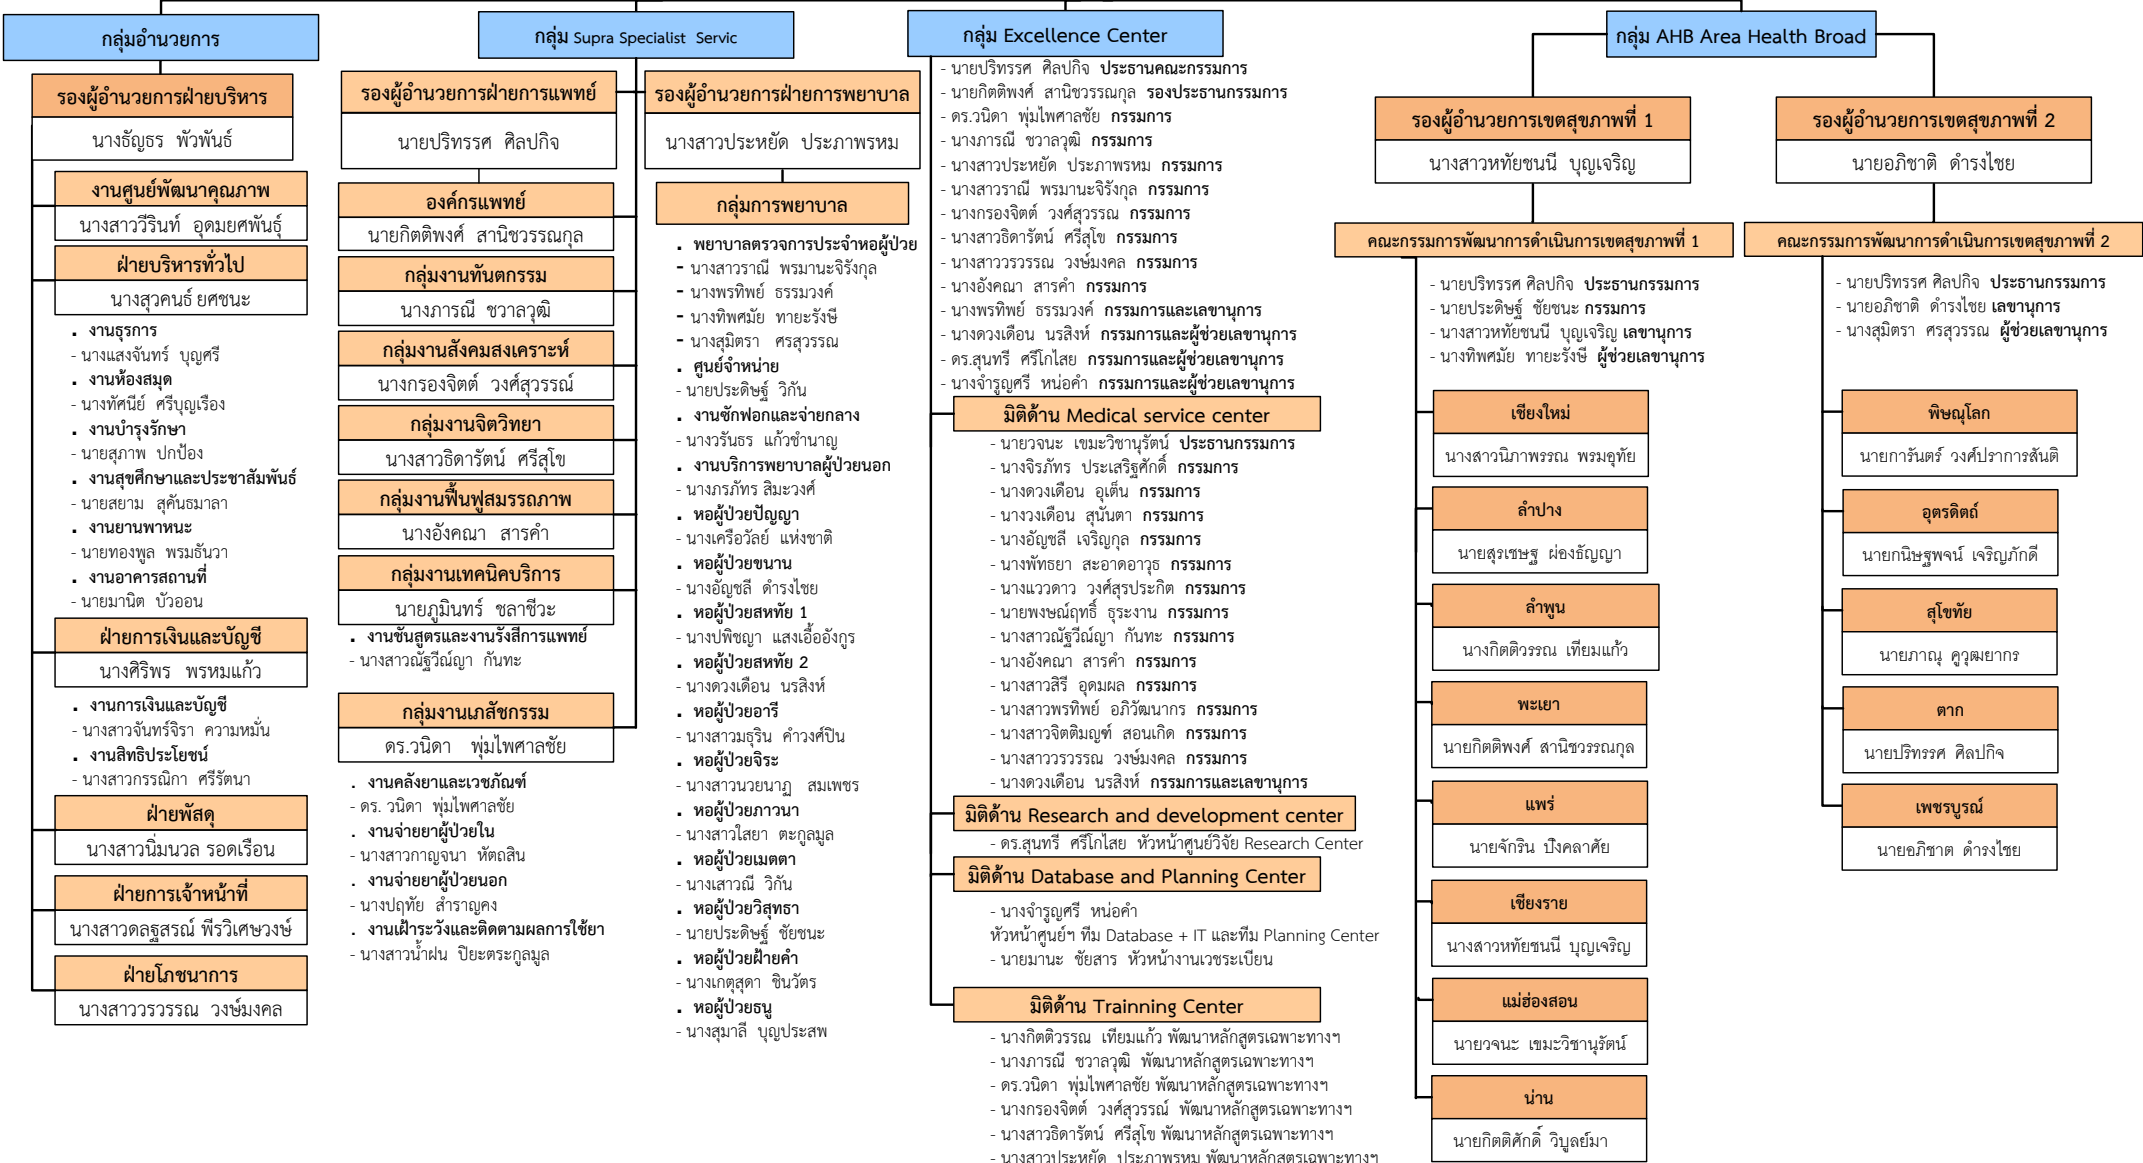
กลุ่มอำนวยการ

รองผู้อำนวยการฝ่ายบริหาร
นางธัญธร พัวพันธ์

งานศูนย์พัฒนาคุณภาพ
นางสาววีรินท์ อุดมยศพันธุ์

ฝ่ายบริหารทั่วไป
นางสุวคนธ์ ยศชนะ

. งานธุรการ
- นางแสงจันทร์ บุญศรี
. งานห้องสมุด
- นางทัศนีย์ ศรีบุญเรือง
. งานบำรุงรักษา
- นายสุภาพ ปกป้อง
. งานสุขศึกษาและประชาสัมพันธ์
- นายสยาม สุคันธมาลา
. งานยานพาหนะ
- นายทองพูล พรมธีนวา
. งานอาคารสถานที่
- นายมานิต บัวออน

ฝ่ายการเงินและบัญชี
นางศิริพร พรหมแก้ว

. งานการเงินและบัญชี
- นางสาวจันทร์จิรา ความหมั่น
. งานสิทธิประโยชน์
- นางสาวกรรณิกา ศรีรัตนา

ฝ่ายพัสดุ
นางสาวนิ่มนวล รอดเรือน

ฝ่ายการเจ้าหน้าที่
นางสาวดลฐสรณ์ พีรวิเศษวงษ์

ฝ่ายโภชนาการ
นางสาววรวรรณ วงษ์มงคล

กลุ่ม Supra Specialist Servic

รองผู้อำนวยการฝ่ายการแพทย์
นายปริทรรศ ศิลปกิจ

องค์กรแพทย์
นายกิตติพงศ์ สานิชวรรณกุล

กลุ่มงานทันตกรรม
นางภารณี ชวาลวุฒิ

กลุ่มงานสังคมสงเคราะห์
นางกรองจิตต์ วงศ์สุวรรณ์

กลุ่มงานจิตวิทยา
นางสาวธิดารัตน์ ศรีสุโข

กลุ่มงานฟื้นฟูสมรรถภาพ
นางอังคณา สารคำ

กลุ่มงานเทคนิคบริการ
นายภูมินทร์ ชลาชีวะ

. งานชันสูตรและงานรังสีการแพทย์
- นางสาวณัฐวีณ์ญา กันทะ

กลุ่มงานเภสัชกรรม
ดร.วนิดา พุ่มไพศาลชัย

. งานคลังยาและเวชภัณฑ์
- ดร. วนิดา พุ่มไพศาลชัย
. งานจ่ายยาผู้ป่วยใน
- นางสาวกาญจนา หัตถสิน
. งานจ่ายยาผู้ป่วยนอก
- นางปฤทัย สำราญคง
. งานเฝ้าระวังและติดตามผลการใช้ยา
- นางสาวน้ำฝน ปิยะตระกูลมูล

รองผู้อำนวยการฝ่ายการพยาบาล
นางสาวประหยัด ประภาพรหม

กลุ่มการพยาบาล

. พยาบาลตรวจการประจำหอผู้ป่วย
- นางสาวราณี พรมานะจิรังกุล
- นางพรทิพย์ ธรรมวงศ์
- นางทิพสมัย ทายะรังษี
- นางสุมิตรา ศรสุวรรณ
. ศูนย์จำหน่าย
- นายประดิษฐ์ วิกัน
. งานซักฟอกและจ่ายกลาง
- นางวรันธร แก้วชำนาญ
. งานบริการพยาบาลผู้ป่วยนอก
- นางภรภัทร สิมะวงศ์
. หอผู้ป่วยปัญญา
- นางเครือวัลย์ แห่งชาติ
. หอผู้ป่วยขนาน
- นางอัญชลี ดำรงไชย
. หอผู้ป่วยสหทัย 1
- นางปพิชญา แสงเอื้ออังกูร
. หอผู้ป่วยสหทัย 2
- นางดวงเดือน นรสิงห์
. หอผู้ป่วยอารี
- นางสาวมธุริน ค้าวศ์ปิน
. หอผู้ป่วยจิระ
- นางสาวนวยนาฎ สมเพชร
. หอผู้ป่วยภาวนา
- นางสาวใสยา ตะกูลมูล
. หอผู้ป่วยเมตตา
- นางเสาวณี วิกัน
. หอผู้ป่วยวิสุทธา
- นายประดิษฐ์ ชัยชนะ
. หอผู้ป่วยฝ้ายคำ
- นางเกตุสุดา ชินวัตร
. หอผู้ป่วยธนู
- นางสุมาลี บุญประสพ

กลุ่ม Excellence Center

- นายปริทรรศ ศิลปกิจ ประธานคณะกรรมการ
- นายกิตติพงศ์ สานิชวรรณกุล รองประธานกรรมการ
- ดร.วนิดา พุ่มไพศาลชัย กรรมการ
- นางภารณี ชวาลวุฒิ กรรมการ
- นางสาวประหยัด ประภาพรหม กรรมการ
- นางสาวราณี พรมานะจิรังกุล กรรมการ
- นางกรองจิตต์ วงศ์สุวรรณ กรรมการ
- นางสาวธิดารัตน์ ศรีสุโข กรรมการ
- นางสาววรวรรณ วงษ์มงคล กรรมการ
- นางอังคณา สารคำ กรรมการ
- นางพรทิพย์ ธรรมวงศ์ กรรมการและเลขานุการ
- นางดวงเดือน นรสิงห์ กรรมการและผู้ช่วยเลขานุการ
- ดร.สุนทรี ศรีโกไสย กรรมการและผู้ช่วยเลขานุการ
- นางจำรูญศรี หน่อคำ กรรมการและผู้ช่วยเลขานุการ

มิติด้าน Medical service center
- นายวจนะ เขมะวิชานุรัตน์ ประธานกรรมการ
- นางจิรภัทร ประเสริฐศักดิ์ กรรมการ
- นางดวงเดือน อุเต็น กรรมการ
- นางวงเดือน สุนันตา กรรมการ
- นางอัญชลี เจริญกุล กรรมการ
- นางพัทธยา สะอาดอาวุธ กรรมการ
- นางแววดาว วงศ์สุรประกิต กรรมการ
- นายพงษณ์ฤทธิ์ ธุระงาน กรรมการ
- นางสาวณัฐวีณ์ญา กันทะ กรรมการ
- นางอังคณา สารคำ กรรมการ
- นางสาวสิริ อุดมผล กรรมการ
- นางสาวพรทิพย์ อภิวัฒนากร กรรมการ
- นางสาวจิตติมญ์ สอนเกิด กรรมการ
- นางสาววรวรรณ วงษ์มงคล กรรมการ
- นางดวงเดือน นรสิงห์ กรรมการและเลขานุการ

มิติด้าน Research and development center
- ดร.สุนทรี ศรีโกไสย หัวหน้าศูนย์วิจัย Research Center

มิติด้าน Database and Planning Center
- นางจำรูญศรี หน่อคำ
หัวหน้าศูนย์ฯ ทีม Database + IT และทีม Planning Center
- นายมานะ ชัยสาร หัวหน้างานเวชระเบียน

มิติด้าน Trainning Center
- นางกิตติวรรณ เทียมแก้ว พัฒนาหลักสูตรเฉพาะทางฯ
- นางภารณี ชวาลวุฒิ พัฒนาหลักสูตรเฉพาะทางฯ
- ดร.วนิดา พุ่มไพศาลชัย พัฒนาหลักสูตรเฉพาะทางฯ
- นางกรองจิตต์ วงศ์สุวรรณ พัฒนาหลักสูตรเฉพาะทางฯ
- นางสาวธิดารัตน์ ศรีสุโข พัฒนาหลักสูตรเฉพาะทางฯ
- นางสาวประหยัด ประภาพรหม พัฒนาหลักสูตรเฉพาะทางฯ

กลุ่ม AHB Area Health Broad

รองผู้อำนวยการเขตสุขภาพที่ 1
นางสาวหทัยชนนี บุญเจริญ

คณะกรรมการพัฒนาการดำเนินการเขตสุขภาพที่ 1
- นายปริทรรศ ศิลปกิจ ประธานกรรมการ
- นายประดิษฐ์ ชัยชนะ กรรมการ
- นางสาวหทัยชนนี บุญเจริญ เลขานุการ
- นางทิพสมัย ทายะรังษี ผู้ช่วยเลขานุการ

เชียงใหม่
นางสาวนิภาพรรณ พรมอุทัย

ลำปาง
นายสุรเชษฐ ผ่องธัญญา

ลำพูน
นางกิตติวรรณ เทียมแก้ว

พะเยา
นายกิตติพงศ์ สานิชวรรณกุล

แพร่
นายจักริน ปิงคลาศัย

เชียงราย
นางสาวหทัยชนนี บุญเจริญ

แม่ฮ่องสอน
นายวจนะ เขมะวิชานุรัตน์

น่าน
นายกิตติศักดิ์ วิบูลย์มา

รองผู้อำนวยการเขตสุขภาพที่ 2
นายอภิชาติ ดำรงไชย

คณะกรรมการพัฒนาการดำเนินการเขตสุขภาพที่ 2
- นายปริทรรศ ศิลปกิจ ประธานกรรมการ
- นายอภิชาติ ดำรงไชย เลขานุการ
- นางสุมิตรา ศรสุวรรณ ผู้ช่วยเลขานุการ

พิษณุโลก
นายการันตร์ วงศ์ปราการสันติ

อุตรดิตถ์
นายกนิษฐพจน์ เจริญภักดี

สุโขทัย
นายภาณุ คูวุฒยากร

ตาก
นายปริทรรศ ศิลปกิจ

เพชรบูรณ์
นายอภิชาต ดำรงไชย